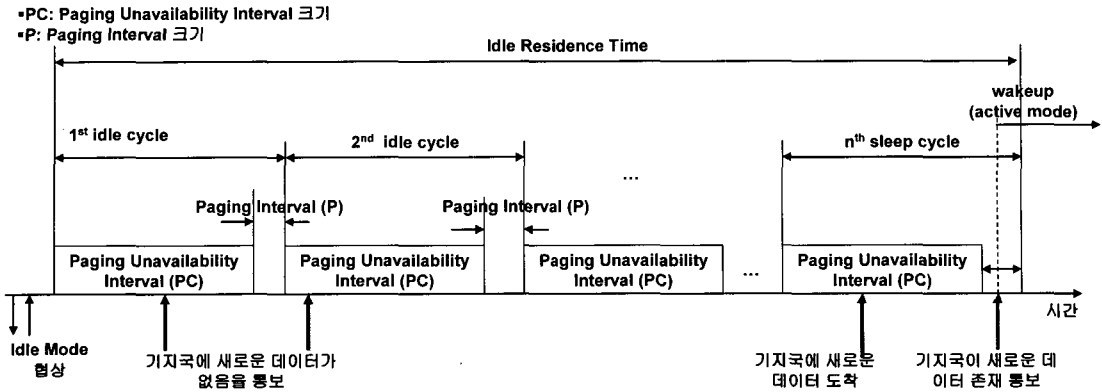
▪PC: Paging Unavailability Interval 크기
▪P: Paging Interval 크기

Idle Residence Time

wakeup (active mode)

1st idle cycle

2nd idle cycle

...

nth sleep cycle

Paging Interval (P)

Paging Interval (P)

Paging Unavailability Interval (PC)

Paging Unavailability Interval (PC)

Paging Unavailability Interval (PC)

...

Paging Unavailability Interval (PC)

시간

Idle Mode 협상

기지국에 새로운 데이터가 없음을 통보

기지국에 새로운 데이터 도착

기지국이 새로운 데이터 존재 통보